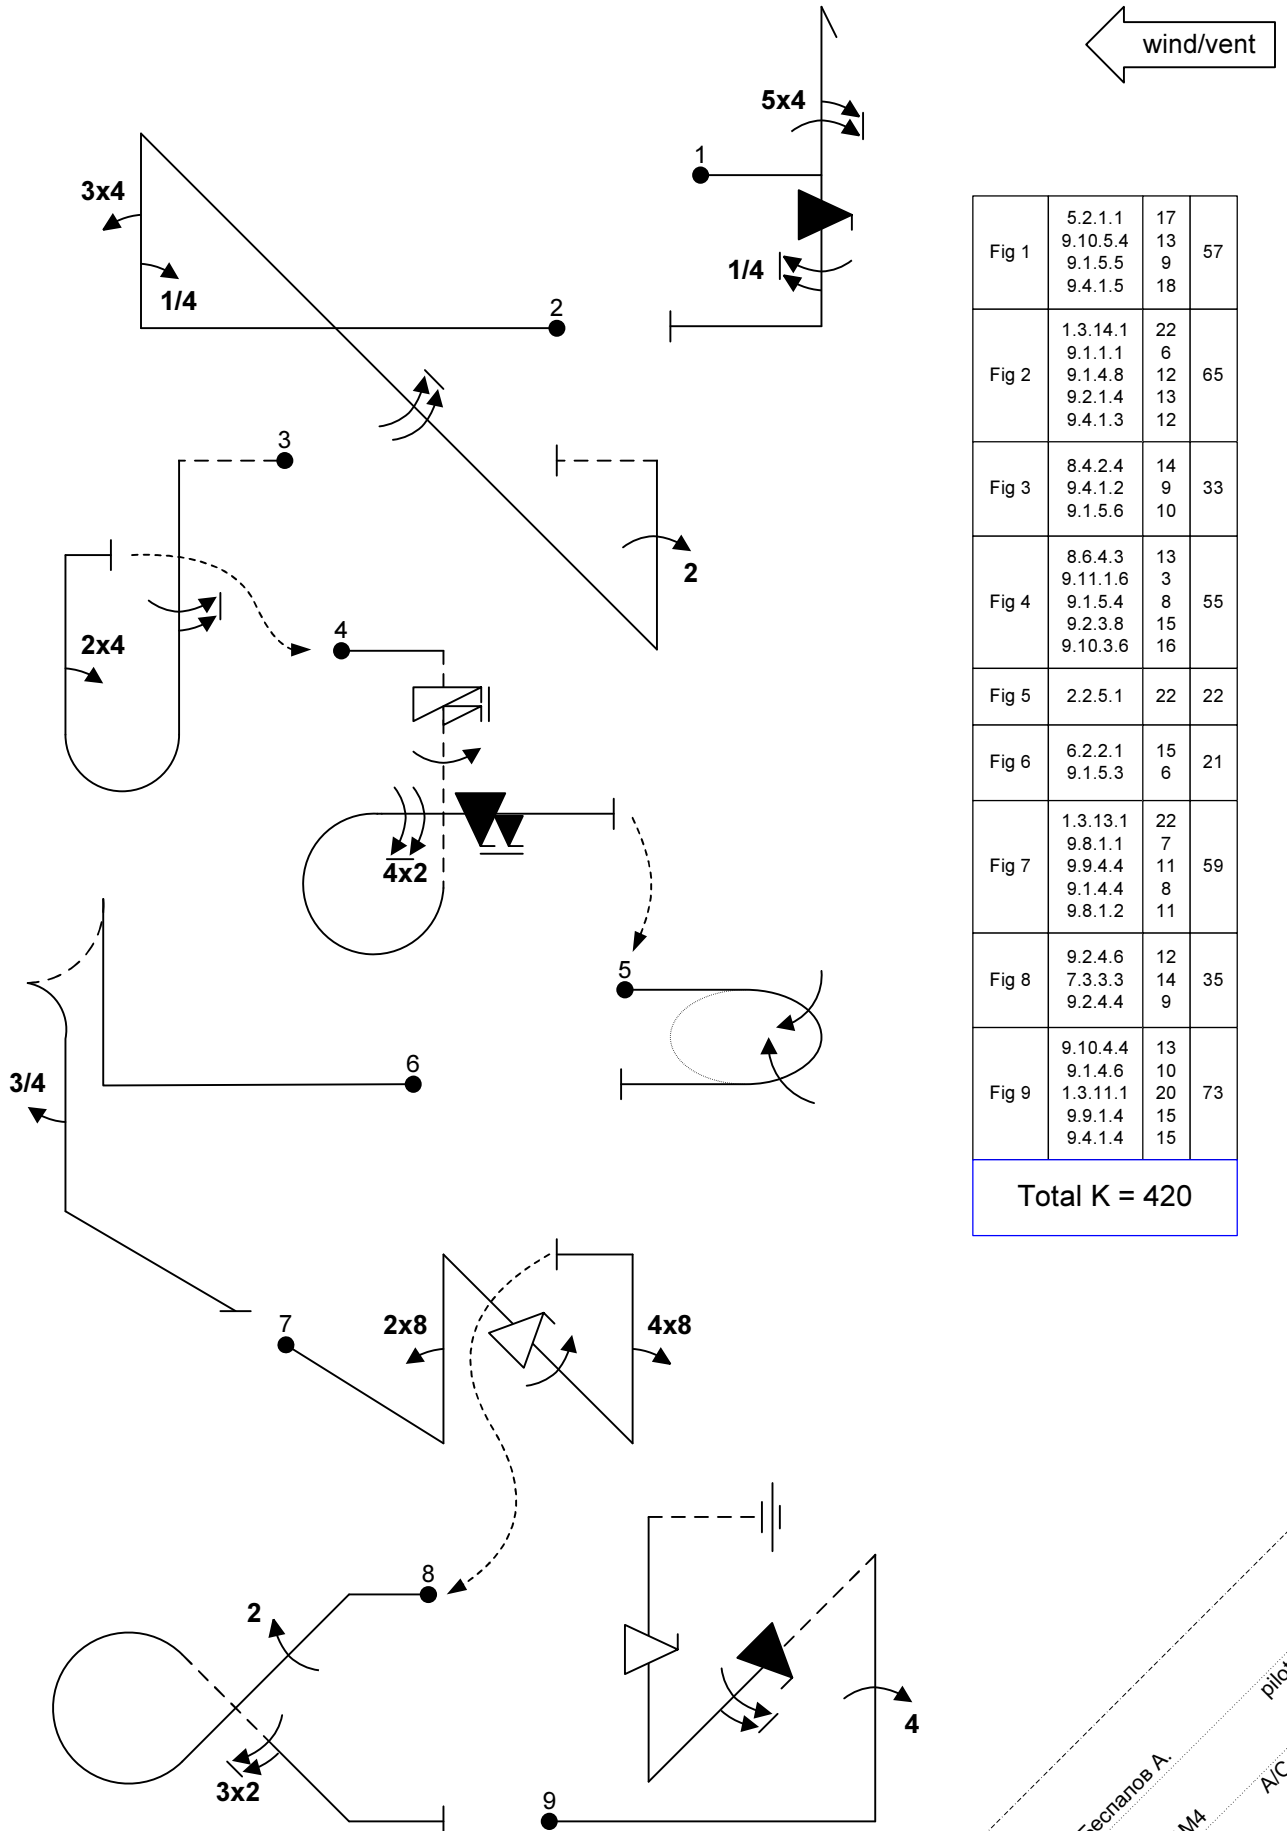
wind/vent

5x4

1

1/4

3x4

1/4

2

3

2

2x4

4

4x2

5

6

3/4

7

2x8

4x8

8

2

3x2

9

4

| Fig 1 | 5.2.1.1<br>9.10.5.4<br>9.1.5.5<br>9.4.1.5 | 17<br>13<br>9<br>18 | 57 |
|---|---|---|---|
| Fig 2 | 1.3.14.1<br>9.1.1.1<br>9.1.4.8<br>9.2.1.4<br>9.4.1.3 | 22<br>6<br>12<br>13<br>12 | 65 |
| Fig 3 | 8.4.2.4<br>9.4.1.2<br>9.1.5.6 | 14<br>9<br>10 | 33 |
| Fig 4 | 8.6.4.3<br>9.11.1.6<br>9.1.5.4<br>9.2.3.8<br>9.10.3.6 | 13<br>3<br>8<br>15<br>16 | 55 |
| Fig 5 | 2.2.5.1 | 22 | 22 |
| Fig 6 | 6.2.2.1<br>9.1.5.3 | 15<br>6 | 21 |
| Fig 7 | 1.3.13.1<br>9.8.1.1<br>9.9.4.4<br>9.1.4.4<br>9.8.1.2 | 22<br>7<br>11<br>8<br>11 | 59 |
| Fig 8 | 9.2.4.6<br>7.3.3.3<br>9.2.4.4 | 12<br>14<br>9 | 35 |
| Fig 9 | 9.10.4.4<br>9.1.4.6<br>1.3.11.1<br>9.9.1.4<br>9.4.1.4 | 13<br>10<br>20<br>15<br>15 | 73 |

Total K = 420

Беспалов А.

M4

pilot

A/C